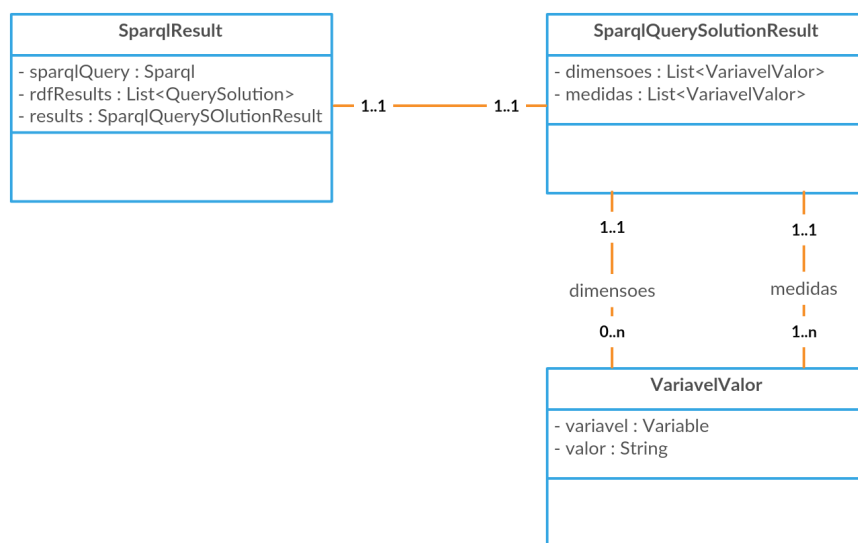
SparqlResult

- sparqlQuery : Sparql
- rdfResults : List<QuerySolution>
- results : SparqlQuerySOlutionResult

1..1

1..1

SparqlQuerySolutionResult

- dimensoes : List<VariavelValor>
- medidas : List<VariavelValor>

1..1

dimensoes

0..n

1..1

medidas

1..n

VariavelValor

- variavel : Variable
- valor : String